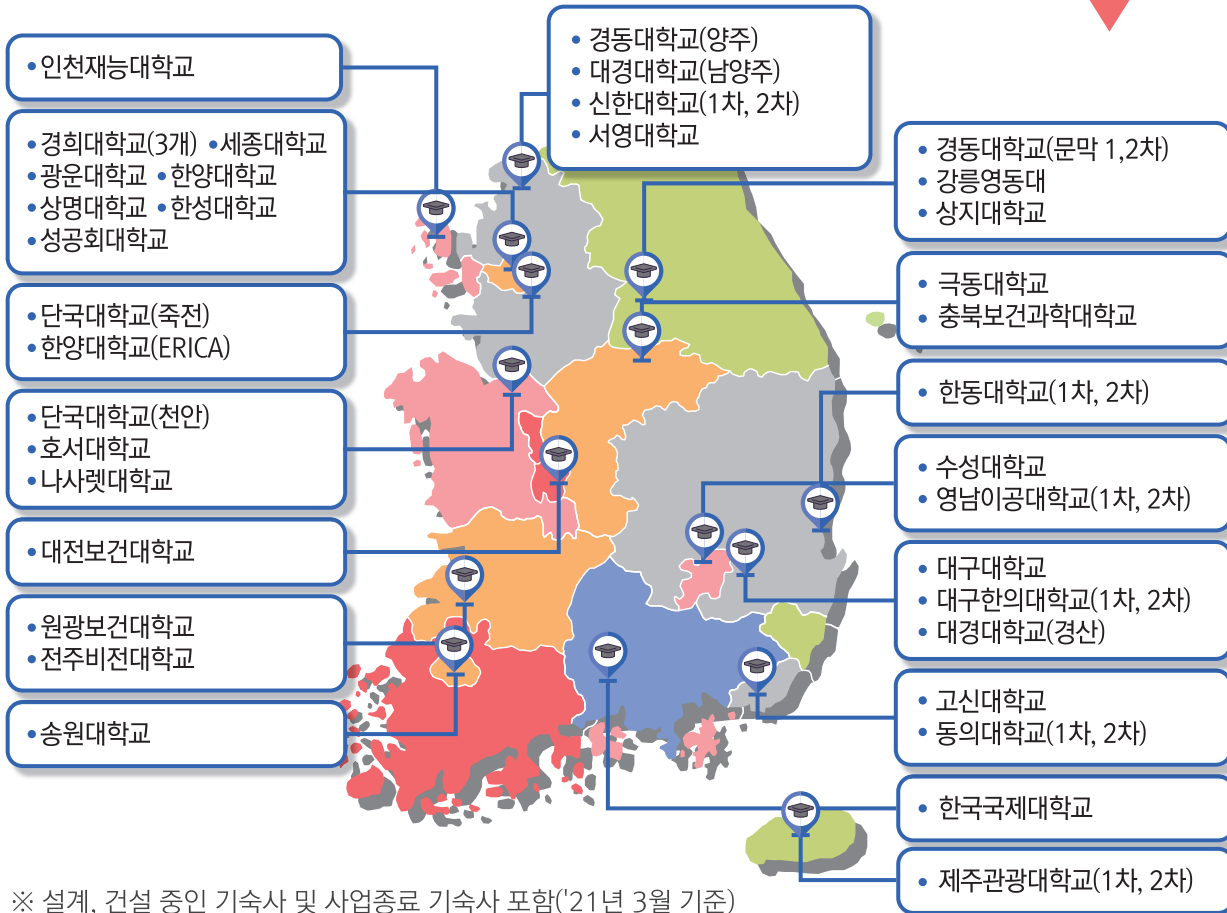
• 인천재능대학교

• 경희대학교(3개) • 세종대학교
• 광운대학교 • 한양대학교
• 상명대학교 • 한성대학교
• 성공회대학교

• 단국대학교(죽전)
• 한양대학교(ERICA)

• 단국대학교(천안)
• 호서대학교
• 나사렛대학교

• 대전보건대학교

• 원광보건대학교
• 전주비전대학교

• 송원대학교

• 경동대학교(양주)
• 대경대학교(남양주)
• 신한대학교(1차, 2차)
• 서영대학교

• 경동대학교(문막 1,2차)
• 강릉영동대
• 상지대학교

• 극동대학교
• 충북보건과학대학교

• 한동대학교(1차, 2차)

• 수성대학교
• 영남이공대학교(1차, 2차)

• 대구대학교
• 대구한의대학교(1차, 2차)
• 대경대학교(경산)

• 고신대학교
• 동의대학교(1차, 2차)

• 한국국제대학교

• 제주관광대학교(1차, 2차)

※ 설계, 건설 중인 기숙사 및 사업종료 기숙사 포함('21년 3월 기준)